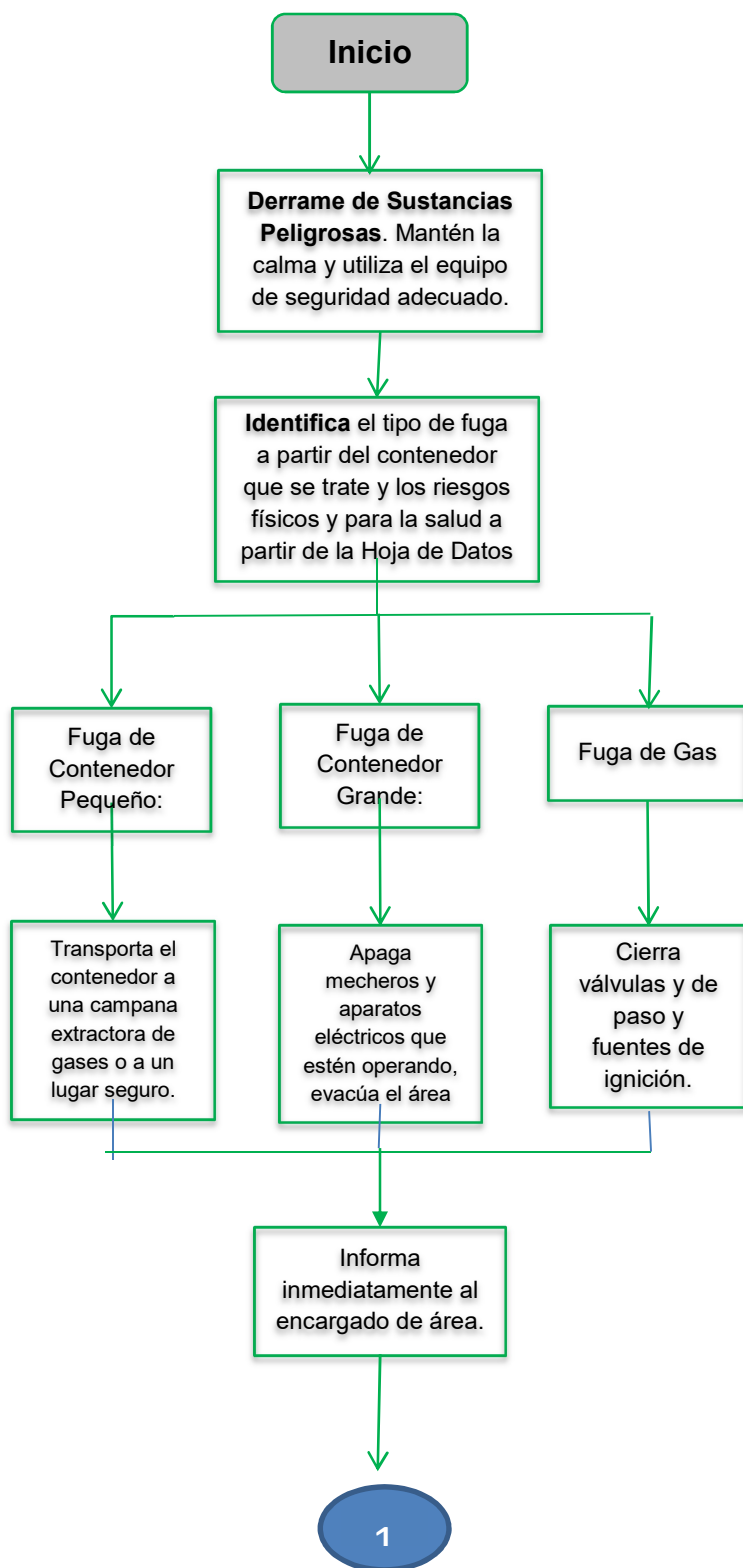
Inicio

**Derrame de Sustancias Peligrosas**. Mantén la calma y utiliza el equipo de seguridad adecuado.

**Identifica** el tipo de fuga a partir del contenedor que se trate y los riesgos físicos y para la salud a partir de la Hoja de Datos

Fuga de Contenedor Pequeño:

Fuga de Contenedor Grande:

Fuga de Gas

Transporta el contenedor a una campana extractora de gases o a un lugar seguro.

Apaga mecheros y aparatos eléctricos que estén operando, evacúa el área

Cierra válvulas y de paso y fuentes de ignición.

Informa inmediatamente al encargado de área.

1